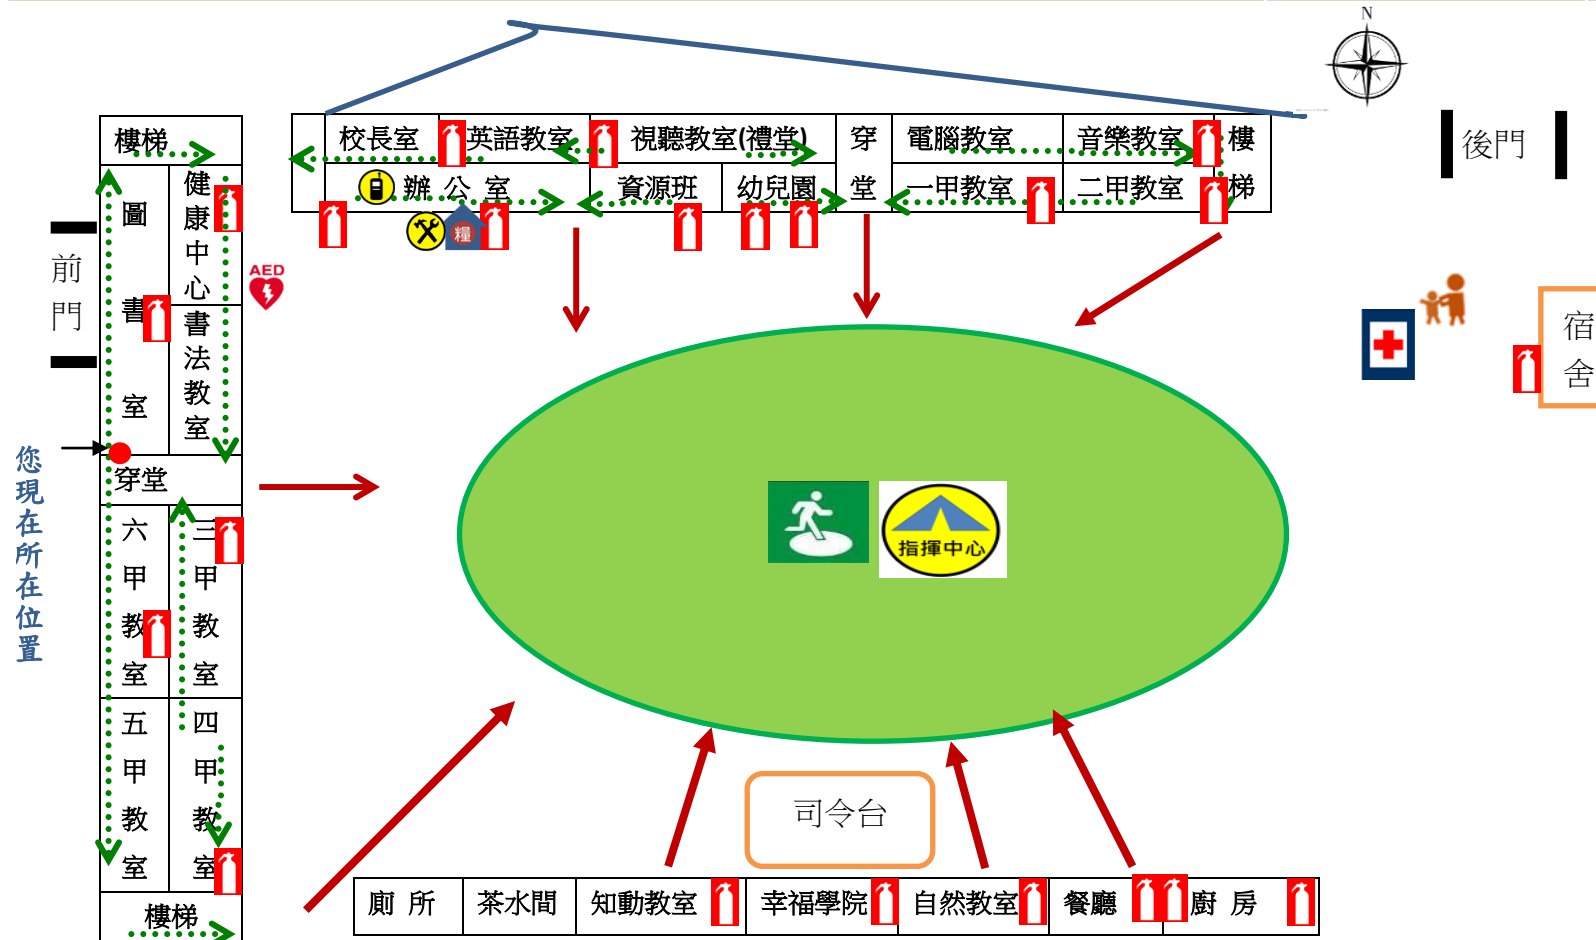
N

後門

樓梯

圖書室

健康中心

書法教室

前門

AED

您現在所在位置

穿堂

六甲教室

三甲教室

五甲教室

四甲教室

樓梯

校長室

英語教室

視聽教室(禮堂)

穿堂

電腦教室

音樂教室

樓梯

辦公室

資源班

幼兒園

一甲教室

二甲教室

糧

宿舍

指揮中心

司令台

廁所

茶水間

知動教室

幸福學院

自然教室

餐廳

廚房